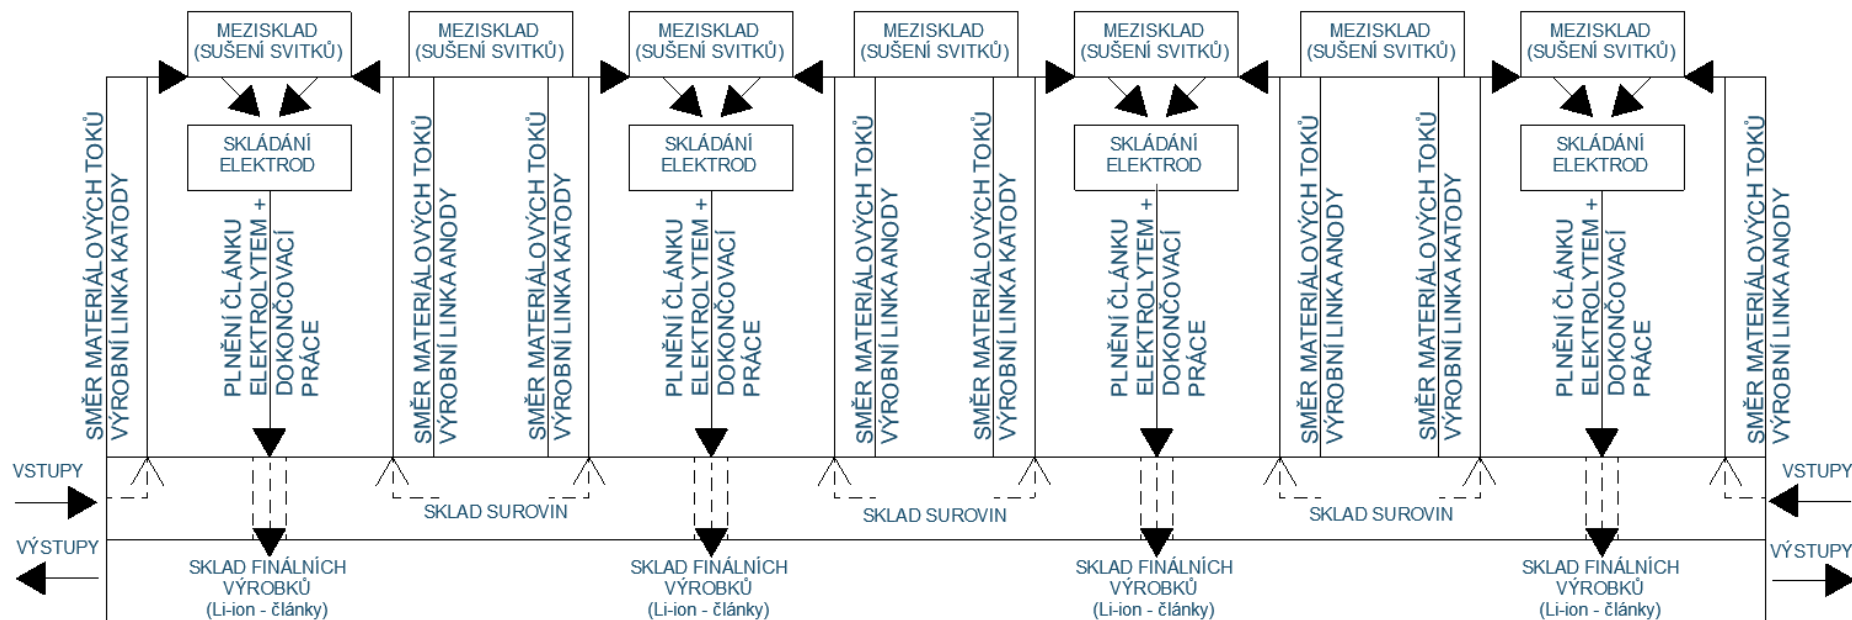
MEZISKLAD (SUŠENÍ SVITKŮ)

MEZISKLAD (SUŠENÍ SVITKŮ)

MEZISKLAD (SUŠENÍ SVITKŮ)

MEZISKLAD (SUŠENÍ SVITKŮ)

MEZISKLAD (SUŠENÍ SVITKŮ)

MEZISKLAD (SUŠENÍ SVITKŮ)

MEZISKLAD (SUŠENÍ SVITKŮ)

SMĚR MATERIÁLOVÝCH TOKŮ
VÝROBNÍ LINKA KATODY

SKLÁDÁNÍ ELEKTROD

PLNĚNÍ ČLÁNKU ELEKTROLYTEM + DOKONČOVACÍ PRÁCE

SMĚR MATERIÁLOVÝCH TOKŮ
VÝROBNÍ LINKA ANODY

SMĚR MATERIÁLOVÝCH TOKŮ
VÝROBNÍ LINKA KATODY

SKLÁDÁNÍ ELEKTROD

PLNĚNÍ ČLÁNKU ELEKTROLYTEM + DOKONČOVACÍ PRÁCE

SMĚR MATERIÁLOVÝCH TOKŮ
VÝROBNÍ LINKA ANODY

SMĚR MATERIÁLOVÝCH TOKŮ
VÝROBNÍ LINKA KATODY

SKLÁDÁNÍ ELEKTROD

PLNĚNÍ ČLÁNKU ELEKTROLYTEM + DOKONČOVACÍ PRÁCE

SMĚR MATERIÁLOVÝCH TOKŮ
VÝROBNÍ LINKA ANODY

SMĚR MATERIÁLOVÝCH TOKŮ
VÝROBNÍ LINKA KATODY

SKLÁDÁNÍ ELEKTROD

PLNĚNÍ ČLÁNKU ELEKTROLYTEM + DOKONČOVACÍ PRÁCE

SMĚR MATERIÁLOVÝCH TOKŮ
VÝROBNÍ LINKA ANODY

VSTUPY

VSTUPY

SKLAD SUROVIN

SKLAD SUROVIN

SKLAD SUROVIN

VÝSTUPY

VÝSTUPY

SKLAD FINÁLNÍCH VÝROBKŮ (Li-ion - články)

SKLAD FINÁLNÍCH VÝROBKŮ (Li-ion - články)

SKLAD FINÁLNÍCH VÝROBKŮ (Li-ion - články)

SKLAD FINÁLNÍCH VÝROBKŮ (Li-ion - články)